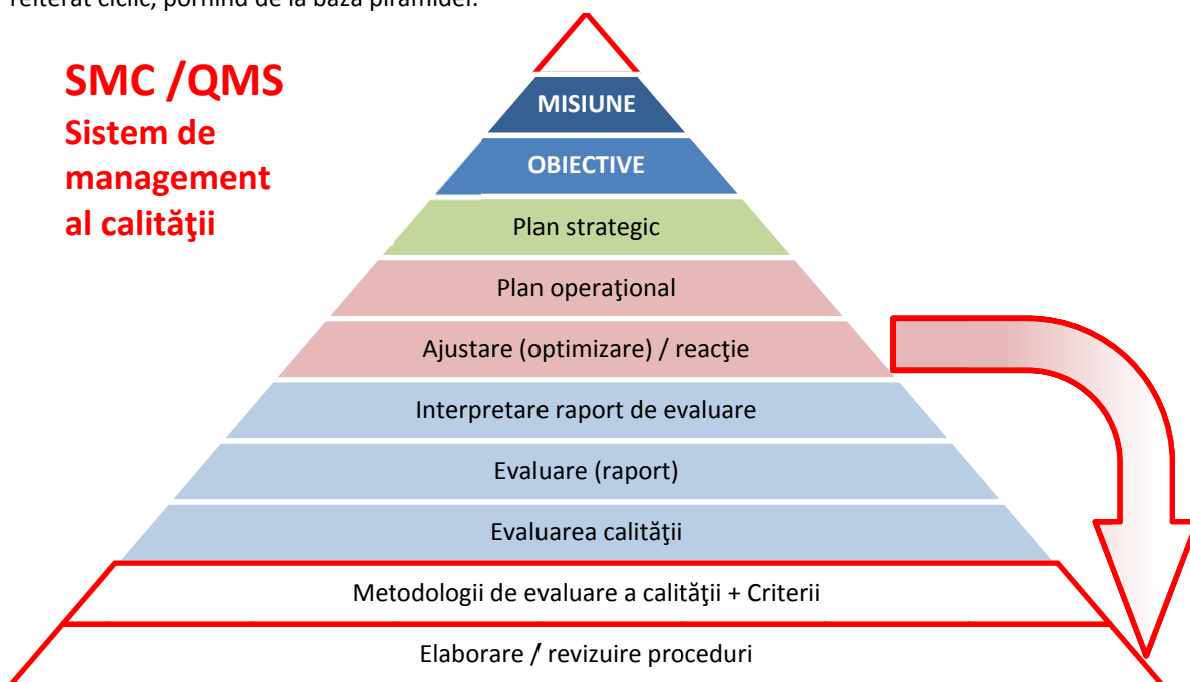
reiterat ciclic, pornind de la baza piramidei.

SMC /QMS
Sistem de management al calităţii

MISIUNE
OBIECTIVE
Plan strategic
Plan operaţional
Ajustare (optimizare) / reacţie
Interpretare raport de evaluare
Evaluare (raport)
Evaluarea calităţii
Metodologii de evaluare a calităţii + Criterii
Elaborare / revizuire proceduri